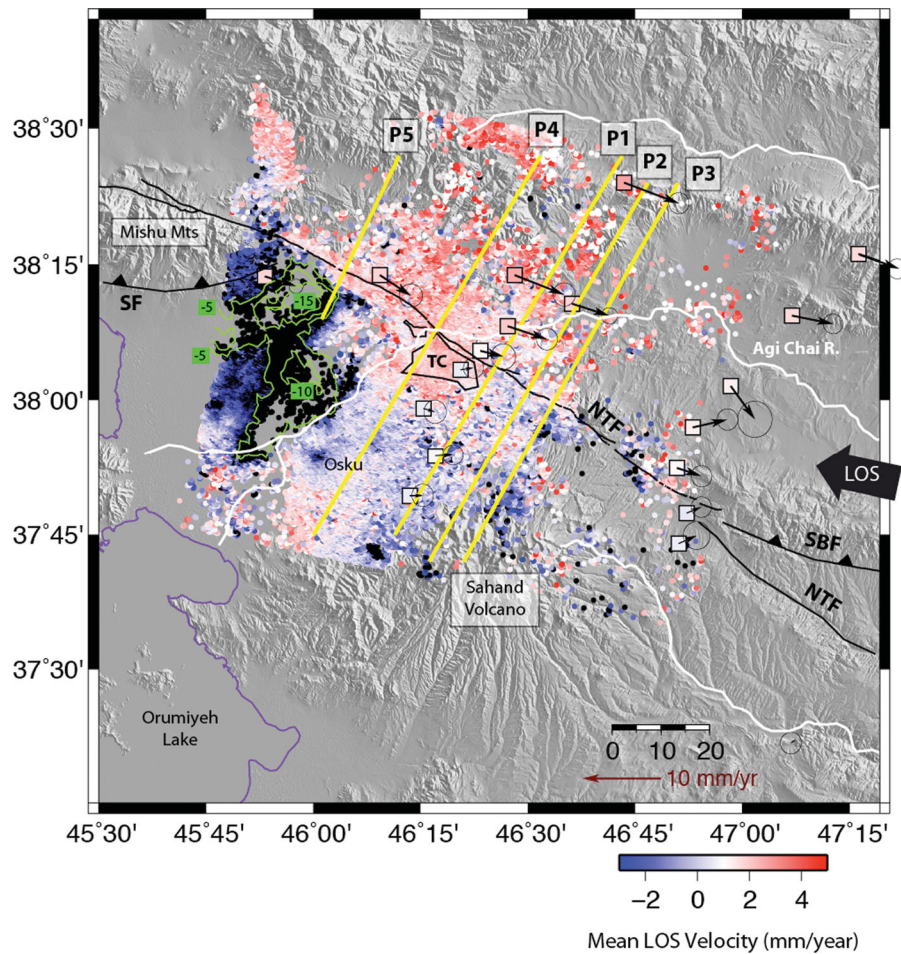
38°30'

38°15'

38°00'

37°45'

37°30'

P5
P4
P1
P2
P3

Mishu Mts
SF
-5
-15
-5
-10
TC
NTF
Osku
Agi Chai R.
LOS
SBF
NTF
Sahand Volcano
Orumiyeh Lake

0 10 20
10 mm/yr

45°30' 45°45' 46°00' 46°15' 46°30' 46°45' 47°00' 47°15'

−2 0 2 4
Mean LOS Velocity (mm/year)